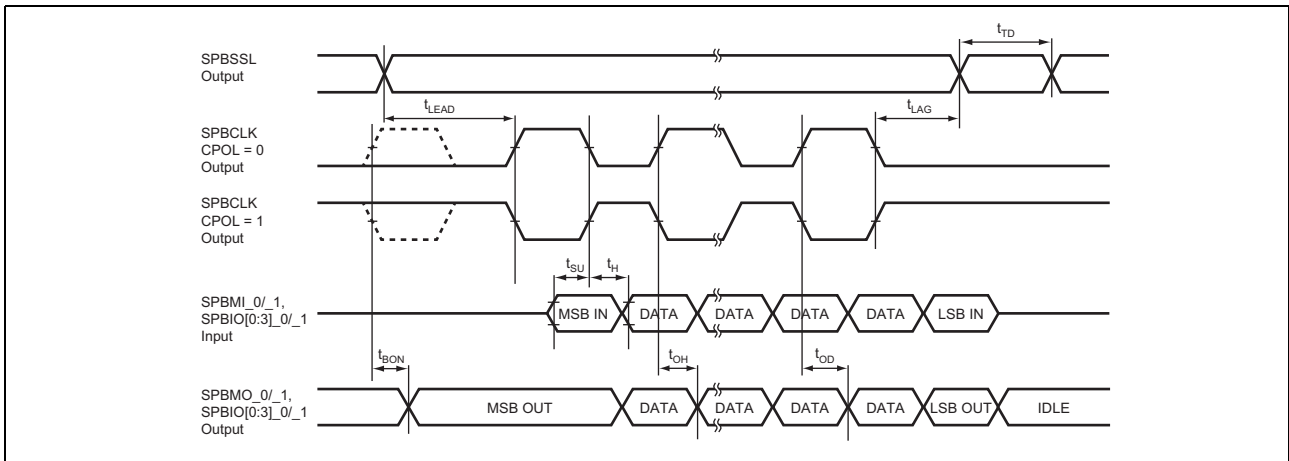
SPBSSL
Output

$t_{TD}$

$t_{LEAD}$

$t_{LAG}$

SPBCLK
CPOL = 0
Output

SPBCLK
CPOL = 1
Output

$t_{SU}$ $t_{H}$

SPBMI_0/_1,
SPBIO[0:3]_0/_1
Input

MSB IN DATA DATA DATA DATA LSB IN

$t_{BON}$

$t_{OH}$

$t_{OD}$

SPBMO_0/_1,
SPBIO[0:3]_0/_1
Output

MSB OUT DATA DATA DATA DATA LSB OUT IDLE